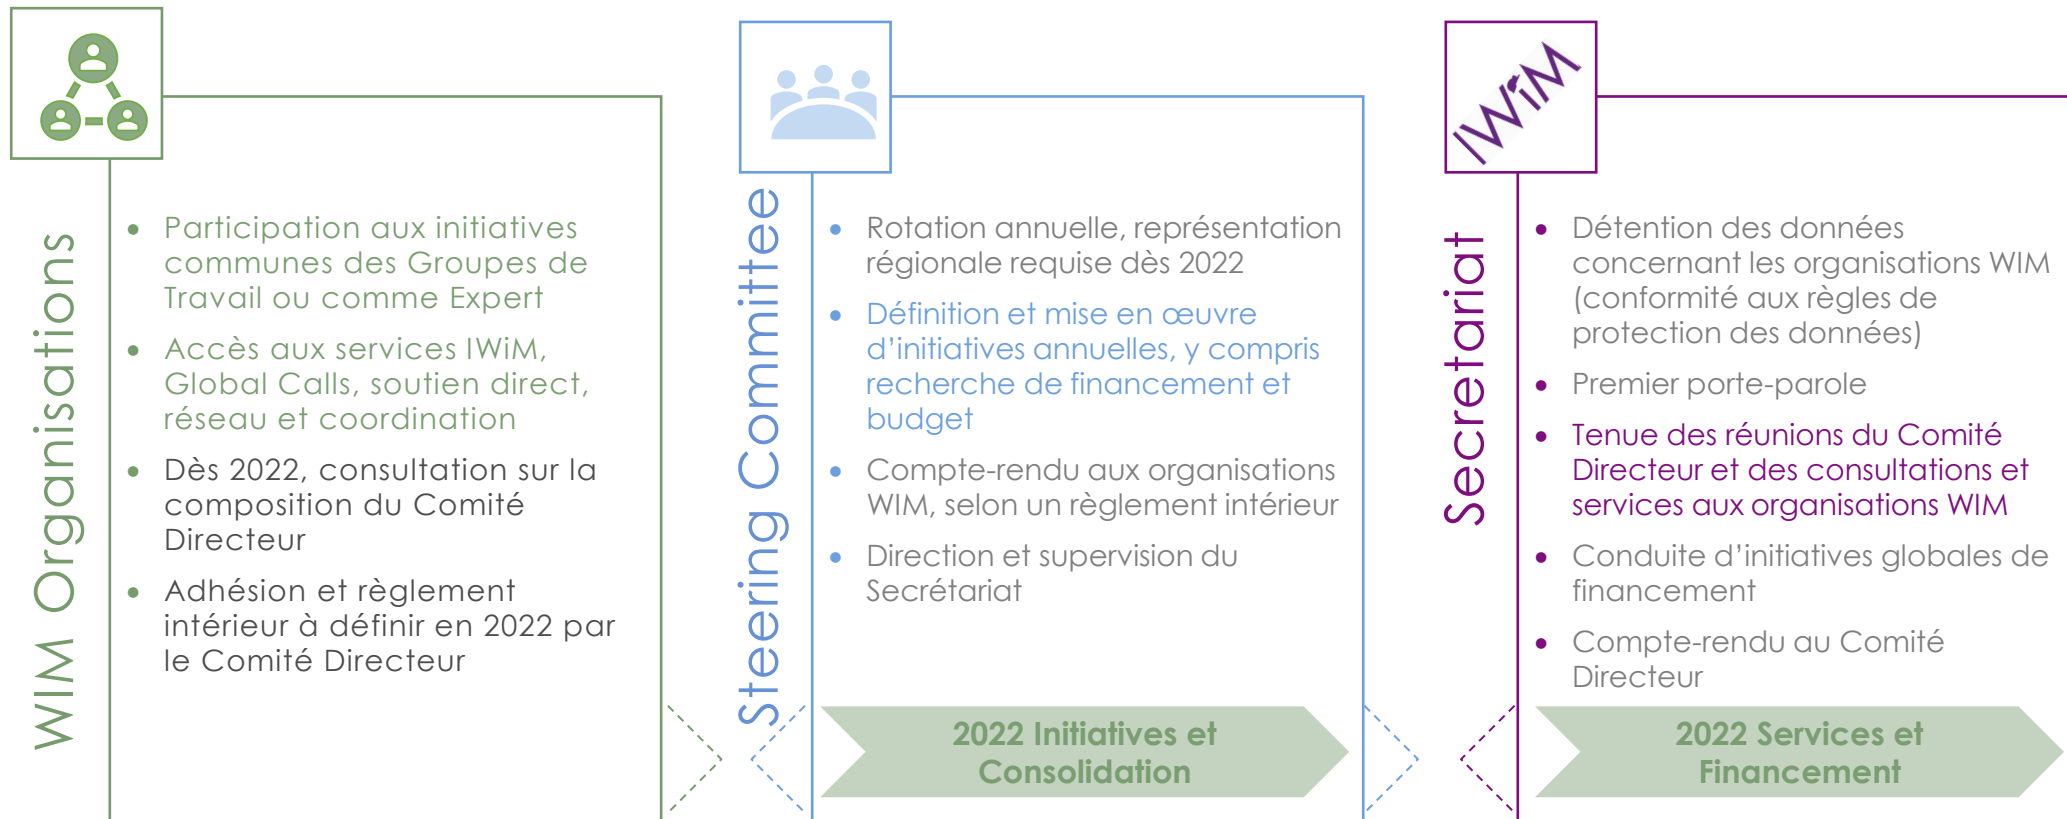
WIM Organisations

- Participation aux initiatives communes des Groupes de Travail ou comme Expert
- Accès aux services IWiM, Global Calls, soutien direct, réseau et coordination
- Dès 2022, consultation sur la composition du Comité Directeur
- Adhésion et règlement intérieur à définir en 2022 par le Comité Directeur

Steering Committee

- Rotation annuelle, représentation régionale requise dès 2022
- Définition et mise en œuvre d'initiatives annuelles, y compris recherche de financement et budget
- Compte-rendu aux organisations WIM, selon un règlement intérieur
- Direction et supervision du Secrétariat

2022 Initiatives et Consolidation

IWiM

Secretariat

- Détention des données concernant les organisations WIM (conformité aux règles de protection des données)
- Premier porte-parole
- Tenue des réunions du Comité Directeur et des consultations et services aux organisations WIM
- Conduite d'initiatives globales de financement
- Compte-rendu au Comité Directeur

2022 Services et Financement